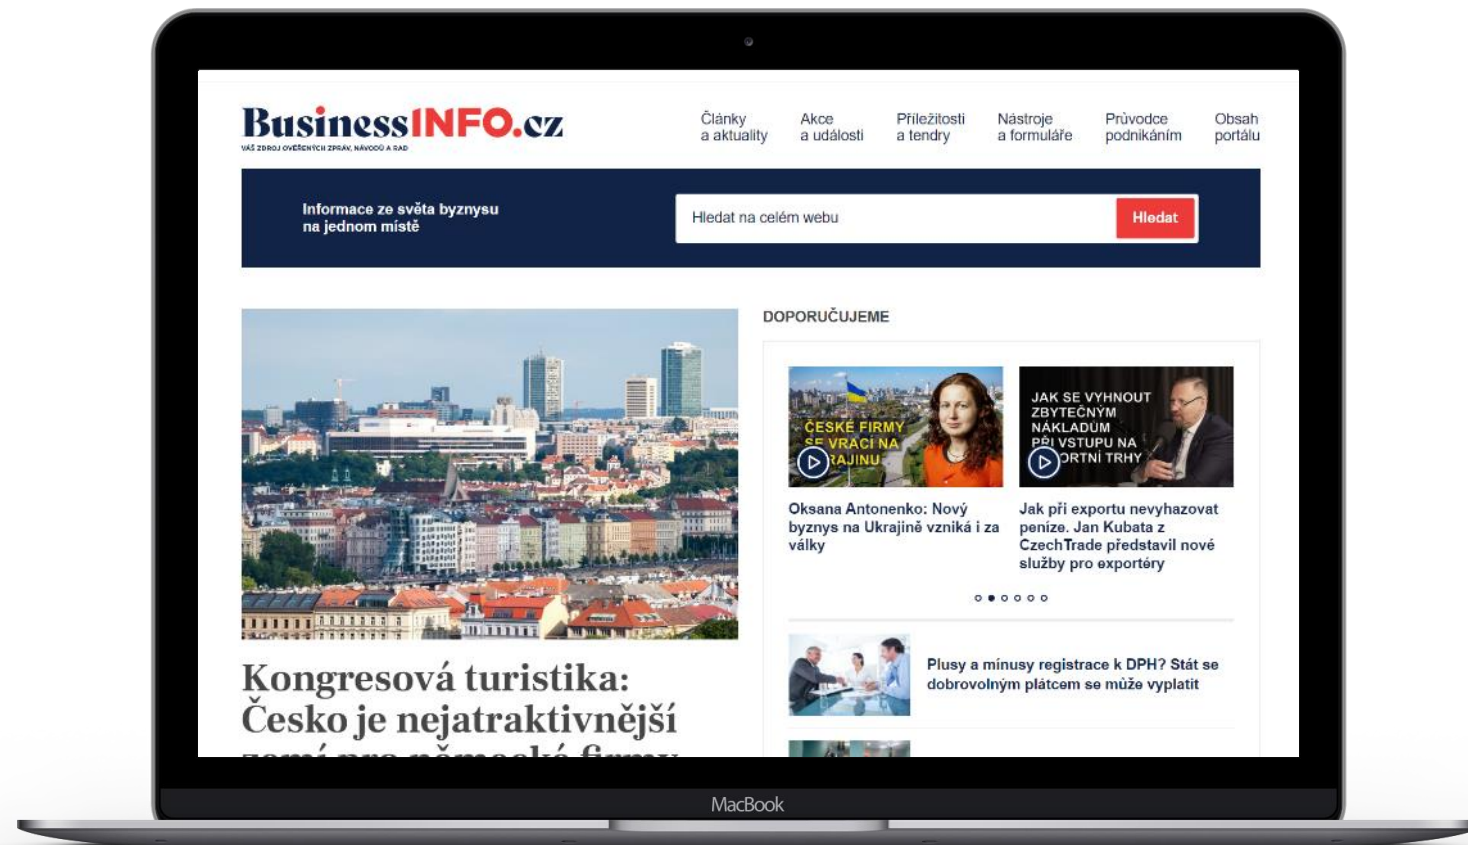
BusinessINFO.cz
VÁŠ ZDROJ OVĚŘENÝCH ZPRÁV, NÁVODŮ A RAD

Články a aktuality
Akce a události
Příležitosti a tendry
Nástroje a formuláře
Průvodce podnikáním
Obsah portálu

Informace ze světa byznysu na jednom místě

Hledat na celém webu
Hledat

DOPORUČUJEME

ČESKÉ FIRMY SE VRACÍ NA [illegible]RAJINU

JAK SE VYHNOUT ZBYTEČNÝM NÁKLADŮM PŘI VSTUPU NA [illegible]ORTNÍ TRHY

Oksana Antonenko: Nový byznys na Ukrajině vzniká i za války

Jak při exportu nevyhazovat peníze. Jan Kubata z CzechTrade představil nové služby pro exportéry

Plusy a mínusy registrace k DPH? Stát se dobrovolným plátcem se může vyplatit

Kongresová turistika: Česko je nejatraktivnější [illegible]

MacBook